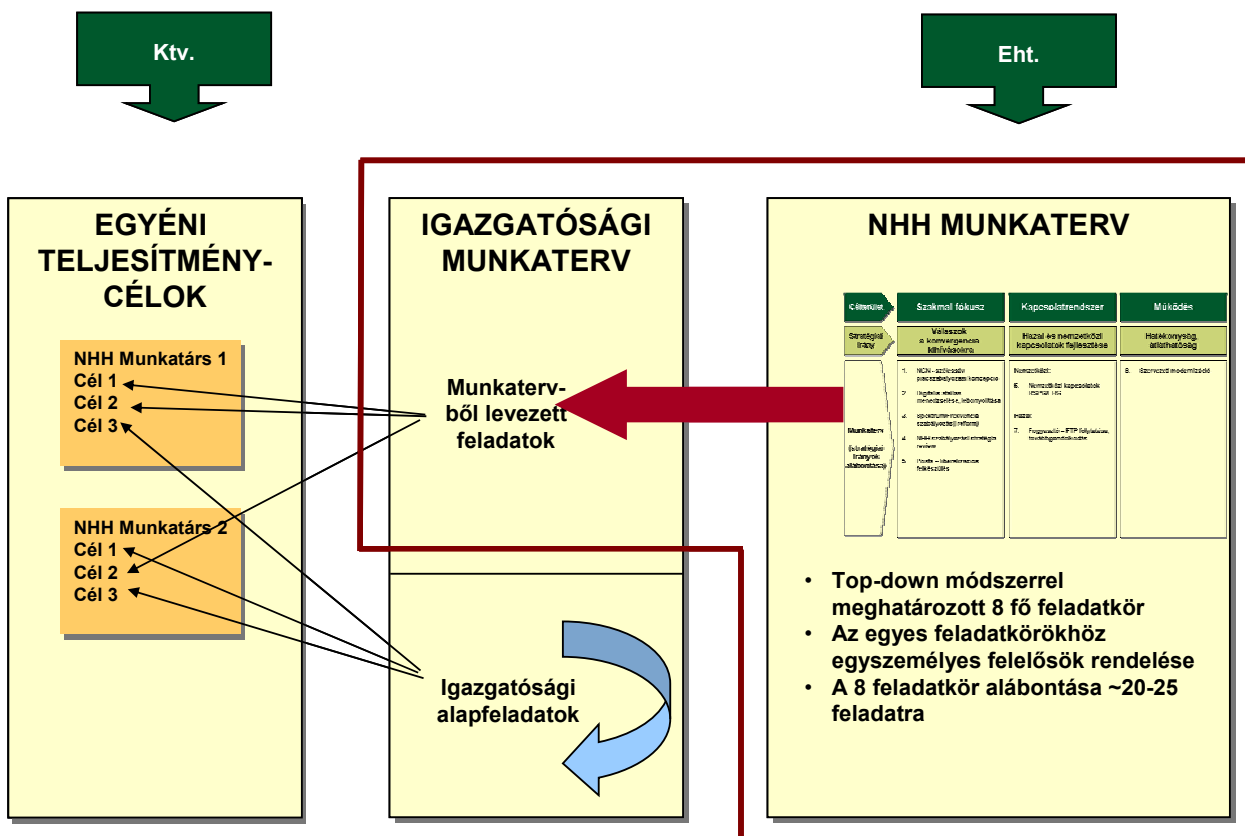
Ktv.

Eht.

EGYÉNI TELJESÍTMÉNY-CÉLOK

NHH Munkatárs 1
Cél 1
Cél 2
Cél 3

NHH Munkatárs 2
Cél 1
Cél 2
Cél 3

IGAZGATÓSÁGI MUNKATERV

Munkaterv-ből levezett feladatok

Igazgatósági alapfeladatok

NHH MUNKATERV

| Célterület | Szakmai fókusz | Kapcsolatrendszer | Működés |
|---|---|---|---|
| Stratégiai irány | Válaszok a konvergencia kihívásokra | Hazai és nemzetközi kapcsolatok fejlesztése | Hatékonyság, átláthatóság |
| Munkaterv (stratégiai irányok alábontása) | 1. NGN - szélessáv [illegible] 2. Digitális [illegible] 3. Spektrum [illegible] 4. NHH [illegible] 5. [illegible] | Nemzetközi: 6. Nemzetközi kapcsolatok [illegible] Hazai: 7. Fogyasztói – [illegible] | 8. Szervezet modernizáció |

• Top-down módszerrel meghatározott 8 fő feladatkör
• Az egyes feladatkörökhöz egyszemélyes felelősök rendelése
• A 8 feladatkör alábontása ~20-25 feladatra